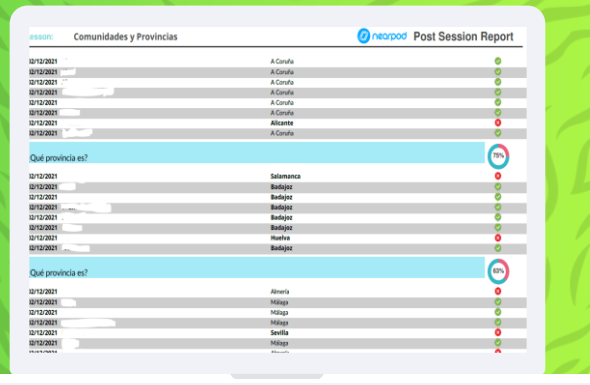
esson: Comunidades y Provincias

nearpod Post Session Report

02/12/2021 A Coruña
02/12/2021 A Coruña
02/12/2021 A Coruña
02/12/2021 A Coruña
02/12/2021 A Coruña
02/12/2021 A Coruña
02/12/2021 Alicante
02/12/2021 A Coruña

Qué provincia es?

75%

02/12/2021 Salamanca
02/12/2021 Badajoz
02/12/2021 Badajoz
02/12/2021 Badajoz
02/12/2021 Badajoz
02/12/2021 Badajoz
02/12/2021 Huelva
02/12/2021 Badajoz

Qué provincia es?

63%

02/12/2021 Almería
02/12/2021 Málaga
02/12/2021 Málaga
02/12/2021 Málaga
02/12/2021 Sevilla
02/12/2021 Málaga
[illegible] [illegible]